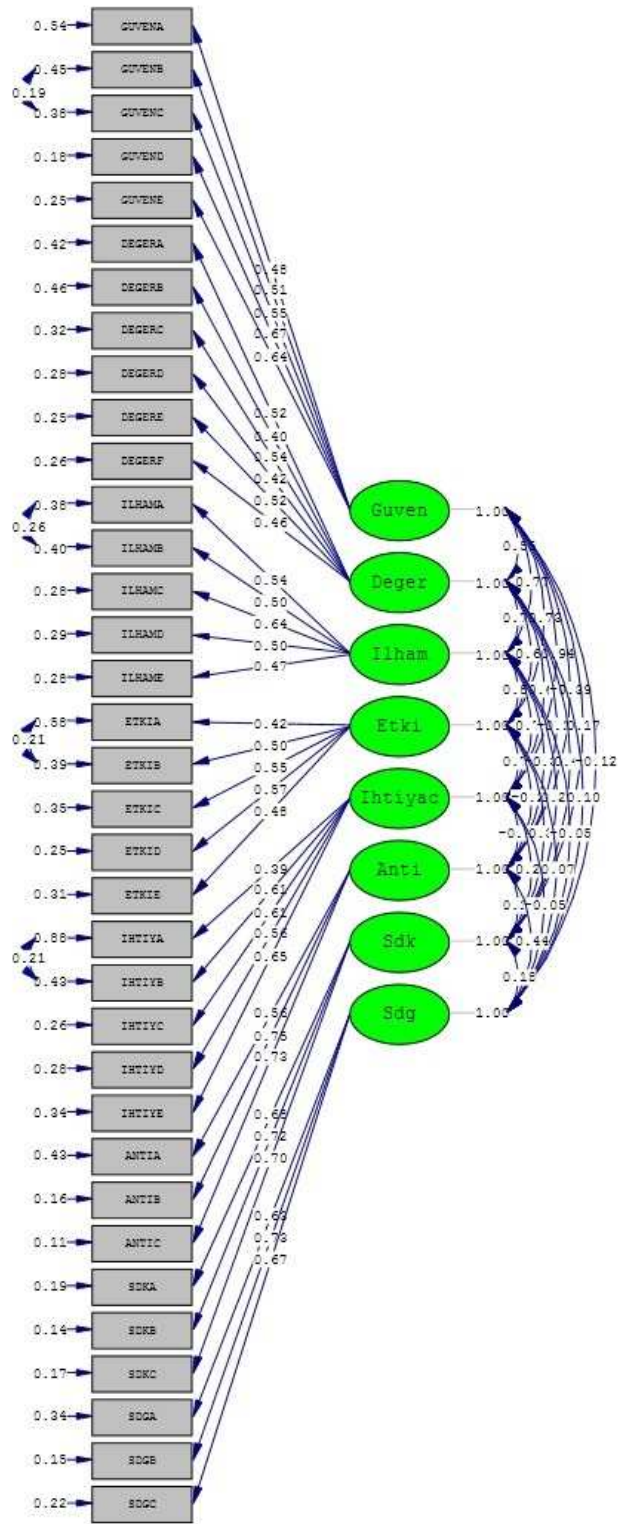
0.54 GUVENA
0.45 GUVENB
0.19
0.38 GUVENC
0.18 GUVEND
0.25 GUVENE
0.42 DEGERA
0.46 DEGERB
0.32 DEGERC
0.28 DEGERD
0.25 DEGERE
0.26 DEGERF
0.38 ILHAMA
0.26
0.40 ILHAMB
0.28 ILHAMC
0.29 ILHAMD
0.26 ILHAME
0.58 ETKIA
0.21
0.39 ETKIB
0.35 ETKIC
0.25 ETKID
0.31 ETKIE
0.88 IHTIYA
0.21
0.43 IHTIYB
0.26 IHTIYC
0.28 IHTIYD
0.34 IHTIYE
0.43 ANTIA
0.16 ANTIB
0.11 ANTIC
0.19 SDKA
0.14 SDKB
0.17 SDKC
0.34 SDGA
0.15 SDGB
0.22 SDGC

0.48
0.51
0.55
0.67
0.64
0.52
0.40
0.54
0.42
0.52
0.46
0.54
0.50
0.64
0.50
0.47
0.42
0.50
0.55
0.57
0.48
0.39
0.61
0.61
0.56
0.65
0.56
0.75
0.73
0.68
0.72
0.70
0.69
0.73
0.67

Guven 1.00
Deger 1.00
Ilham 1.00
Etki 1.00
Ihtiyac 1.00
Anti 1.00
Sdk 1.00
Sdg 1.00

0.85
0.77
0.70 0.73
0.62 0.99
0.50 -0.39
0.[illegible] -0.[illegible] 0.17
0.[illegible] -0.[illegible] -0.12
-0.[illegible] 0.20 0.10
-0.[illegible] -0.05
0.20 0.07
0.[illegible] -0.05
0.44
0.18